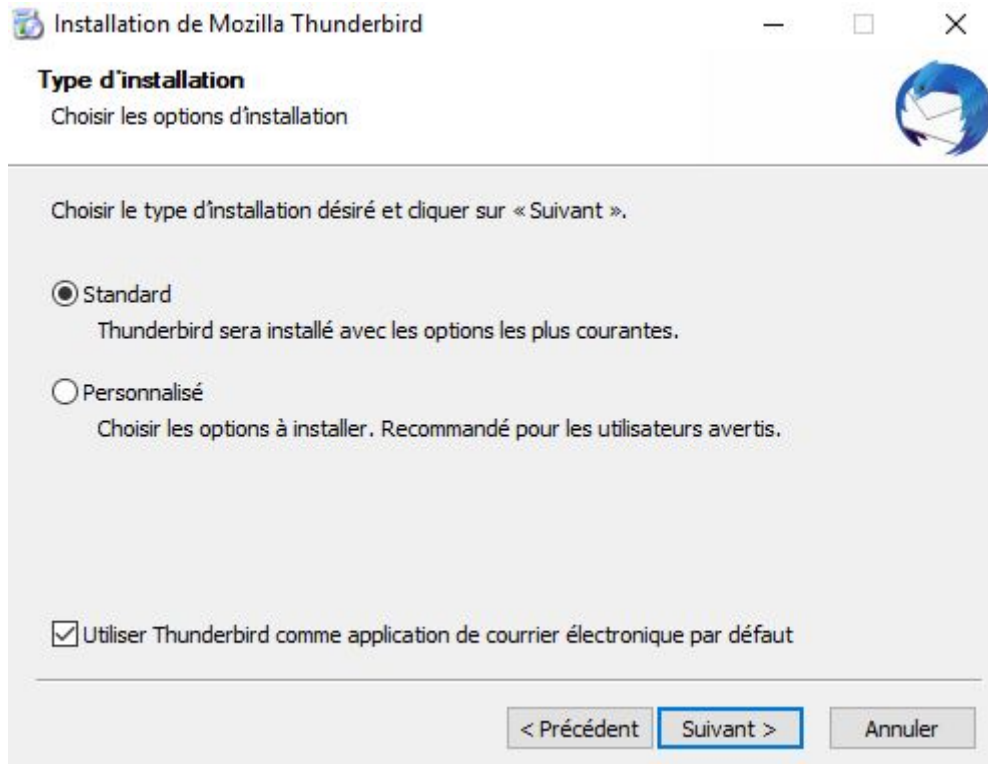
Installation de Mozilla Thunderbird

Type d'installation
Choisir les options d'installation

Choisir le type d'installation désiré et cliquer sur « Suivant ».

Standard
Thunderbird sera installé avec les options les plus courantes.

Personnalisé
Choisir les options à installer. Recommandé pour les utilisateurs avertis.

Utiliser Thunderbird comme application de courrier électronique par défaut

< Précédent Suivant > Annuler